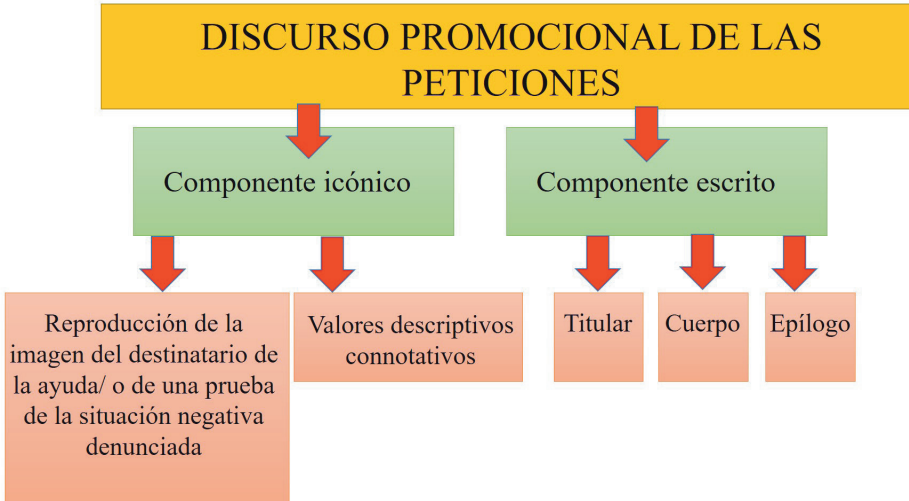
DISCURSO PROMOCIONAL DE LAS PETICIONES

Componente icónico

Componente escrito

Reproducción de la imagen del destinatario de la ayuda/ o de una prueba de la situación negativa denunciada

Valores descriptivos connotativos

Titular

Cuerpo

Epílogo